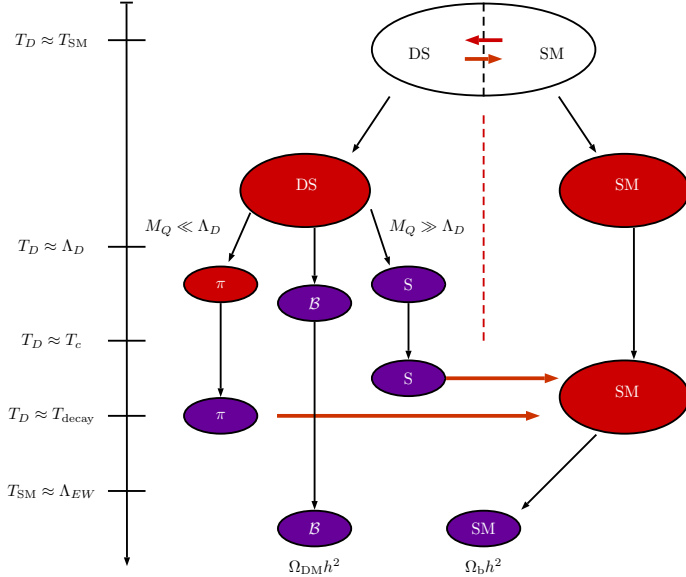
$T_D \approx T_{\rm SM}$

DS SM

DS

SM

$M_Q \ll \Lambda_D$

$M_Q \gg \Lambda_D$

$T_D \approx \Lambda_D$

$\pi$

$\mathcal{B}$

S

$T_D \approx T_c$

S

SM

$T_D \approx T_{\rm decay}$

$\pi$

$T_{\rm SM} \approx \Lambda_{EW}$

$\mathcal{B}$

SM

$\Omega_{\rm DM}h^2$

$\Omega_{\rm b}h^2$